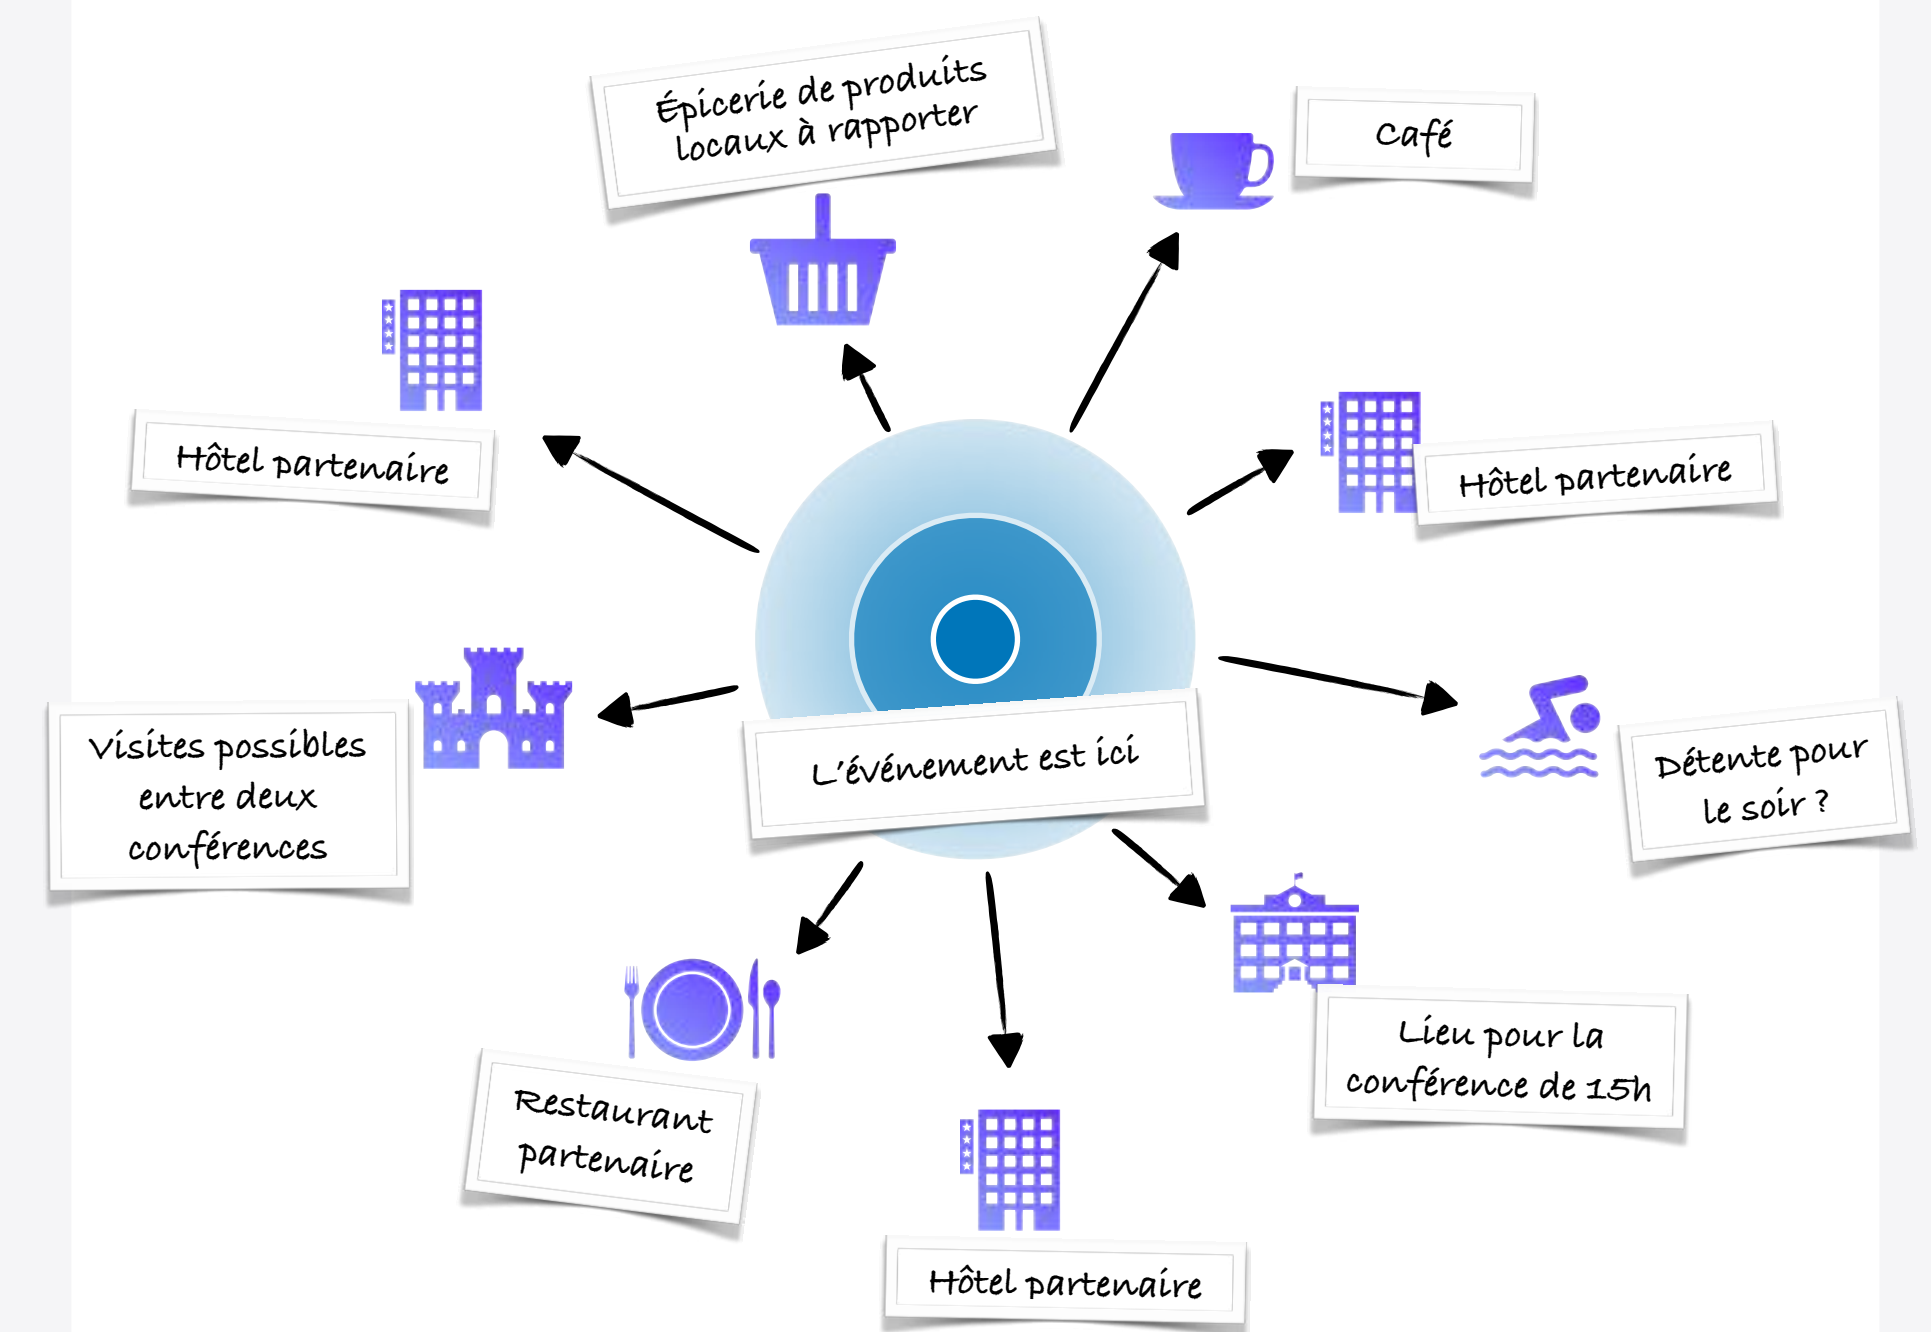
Épicerie de produits locaux à rapporter

Café

Hôtel partenaire

Hôtel partenaire

Visites possibles entre deux conférences

L'événement est ici

Détente pour le soir ?

Restaurant partenaire

Lieu pour la conférence de 15h

Hôtel partenaire